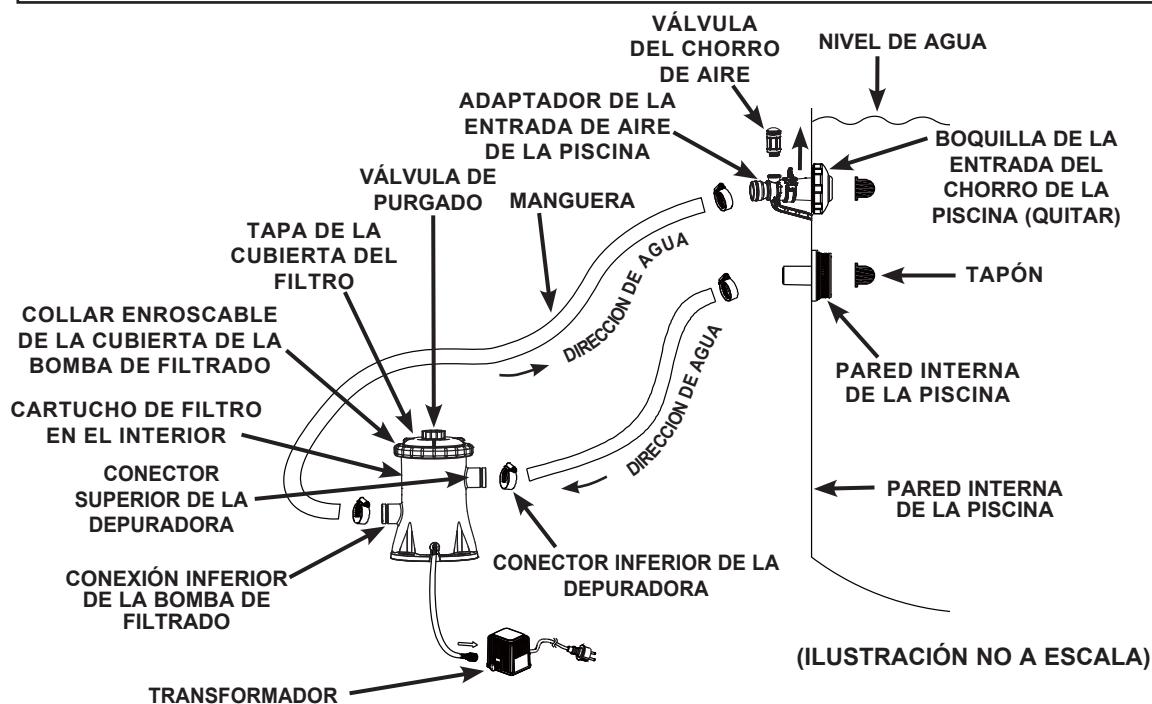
VÁLVULA DEL CHORRO DE AIRE

NIVEL DE AGUA

ADAPTADOR DE LA ENTRADA DE AIRE DE LA PISCINA

BOQUILLA DE LA ENTRADA DEL CHORRO DE LA PISCINA (QUITAR)

VÁLVULA DE PURGADO

MANGUERA

TAPA DE LA CUBIERTA DEL FILTRO

TAPÓN

DIRECCION DE AGUA

DIRECCION DE AGUA

COLLAR ENROSCABLE DE LA CUBIERTA DE LA BOMBA DE FILTRADO

PARED INTERNA DE LA PISCINA

CARTUCHO DE FILTRO EN EL INTERIOR

CONECTOR SUPERIOR DE LA DEPURADORA

PARED INTERNA DE LA PISCINA

CONECTOR INFERIOR DE LA DEPURADORA

CONEXIÓN INFERIOR DE LA BOMBA DE FILTRADO

(ILUSTRACIÓN NO A ESCALA)

TRANSFORMADOR